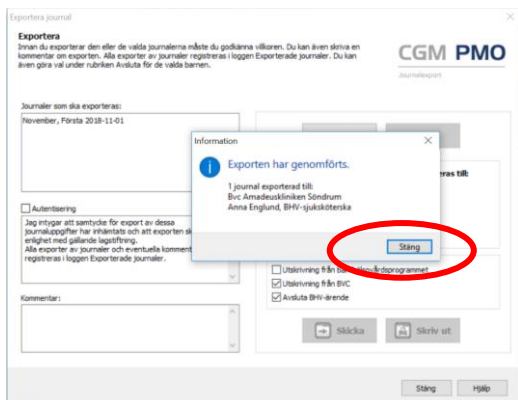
Exportera journal

Exportera

Innan du exporterar den eller de valda journalerna måste du godkänna villkoren. Du kan även skriva en kommentar om exporten. Alla exporter av journaler registreras i loggen Exporterade journaler. Du kan även göra val under rubriken Avsluta för de valda barnen.

CGM PMO

Journalexport

Journaler som ska exporteras:

November, Första 2018-11-01

Autentisering

Jag intygar att samtycke för export av dessa journaluppgifter har inhämtats och att exporten sk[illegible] enlighet med gällande lagstiftning. Alla exporter av journaler och eventuella komment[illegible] registreras i loggen Exporterade journaler.

Kommentar:

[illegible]eras till:

Utskrivning från Ba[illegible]vårdsprogrammet

Utskrivning från BVC

Avsluta BHV-ärende

Skicka

Skriv ut

Information

Exporten har genomförts.

1 journal exporterad till:
Bvc Amadeuskliniken Söndrum
Anna Englund, BHV-sjuksköterska

Stäng

Stäng

Hjälp